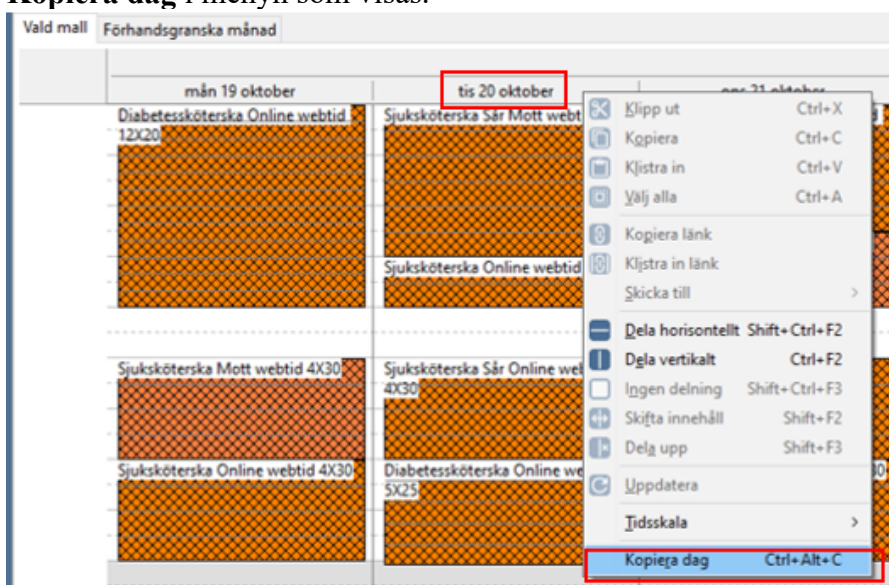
Kopiera dag i menyn som visas.

Vald mall | Förhandsgranska månad

mån 19 oktober
tis 20 oktober
ons 21 oktober

Diabetessköterska Online webtid 12X20
Sjuksköterska Sår Mott webt
Sjuksköterska Online webtid
Sjuksköterska Mott webtid 4X30
Sjuksköterska Sår Online wel 4X30
Sjuksköterska Online webtid 4X30
Diabetessköterska Online we 5X25

Klipp ut Ctrl+X
Kopiera Ctrl+C
Klistra in Ctrl+V
Välj alla Ctrl+A
Kopiera länk
Klistra in länk
Skicka till
Dela horisontellt Shift+Ctrl+F2
Dela vertikalt Ctrl+F2
Ingen delning Shift+Ctrl+F3
Skifta innehåll Shift+F2
Dela upp Shift+F3
Uppdatera
Tidsskala
Kopiera dag Ctrl+Alt+C